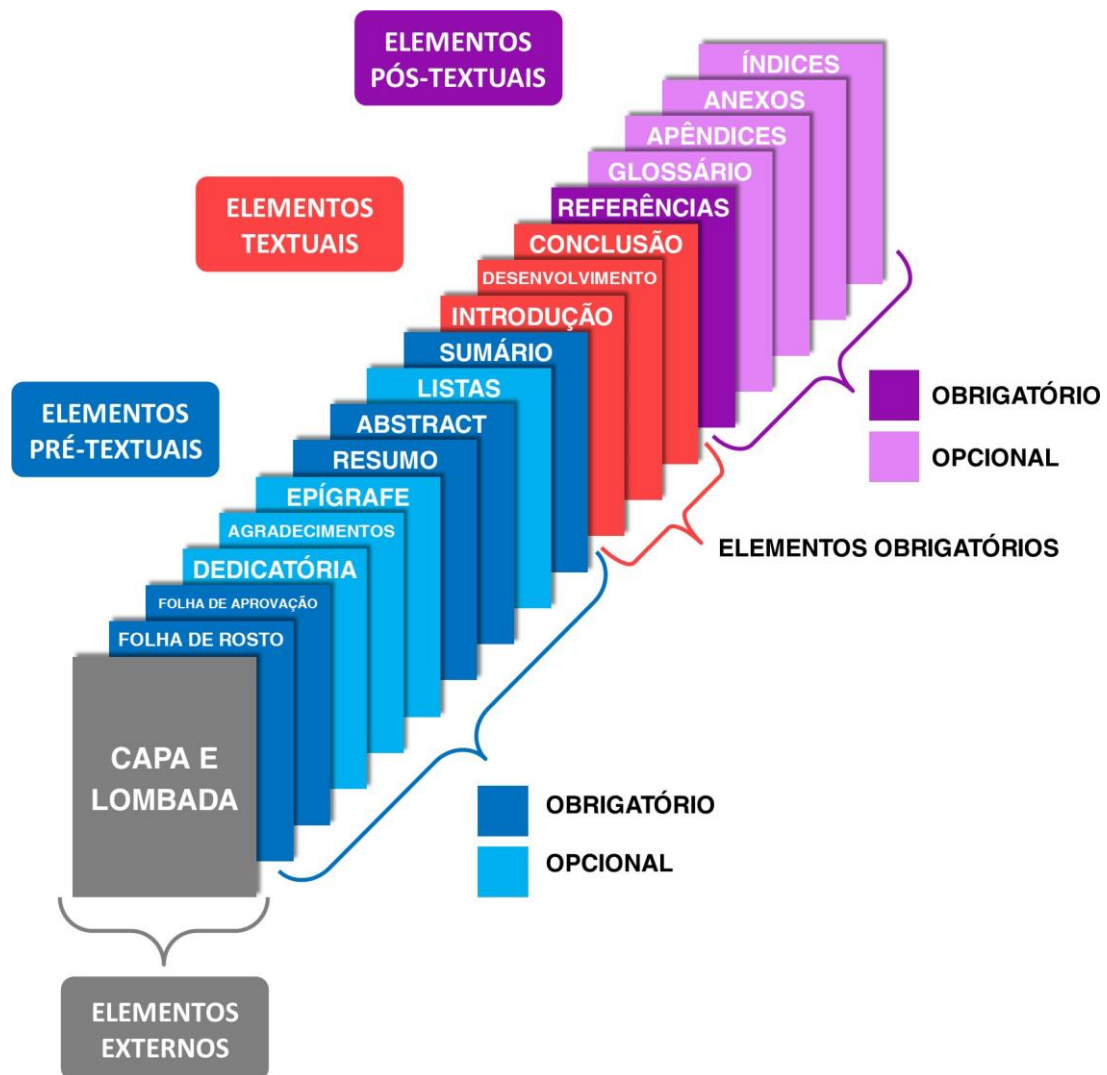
ELEMENTOS PÓS-TEXTUAIS

ELEMENTOS TEXTUAIS

ELEMENTOS PRÉ-TEXTUAIS

ÍNDICES
ANEXOS
APÊNDICES
GLOSSÁRIO
REFERÊNCIAS
CONCLUSÃO
DESENVOLVIMENTO
INTRODUÇÃO
SUMÁRIO
LISTAS
ABSTRACT
RESUMO
EPÍGRAFE
AGRADECIMENTOS
DEDICATÓRIA
FOLHA DE APROVAÇÃO
FOLHA DE ROSTO
CAPA E LOMBADA

OBRIGATÓRIO
OPCIONAL

ELEMENTOS OBRIGATÓRIOS

OBRIGATÓRIO
OPCIONAL

ELEMENTOS EXTERNOS